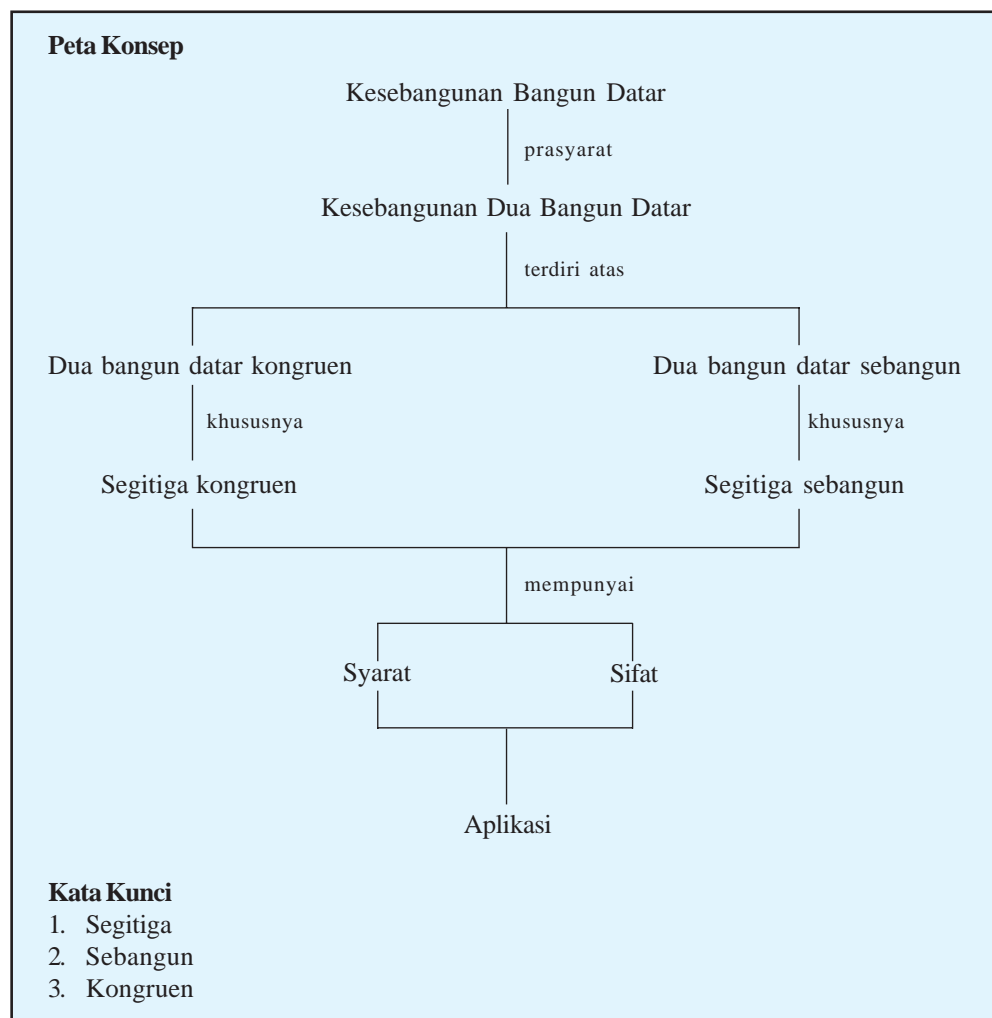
**Peta Konsep**

Kesebangunan Bangun Datar

prasyarat

Kesebangunan Dua Bangun Datar

terdiri atas

Dua bangun datar kongruen

khususnya

Segitiga kongruen

Dua bangun datar sebangun

khususnya

Segitiga sebangun

mempunyai

Syarat

Sifat

Aplikasi

**Kata Kunci**
1. Segitiga
2. Sebangun
3. Kongruen